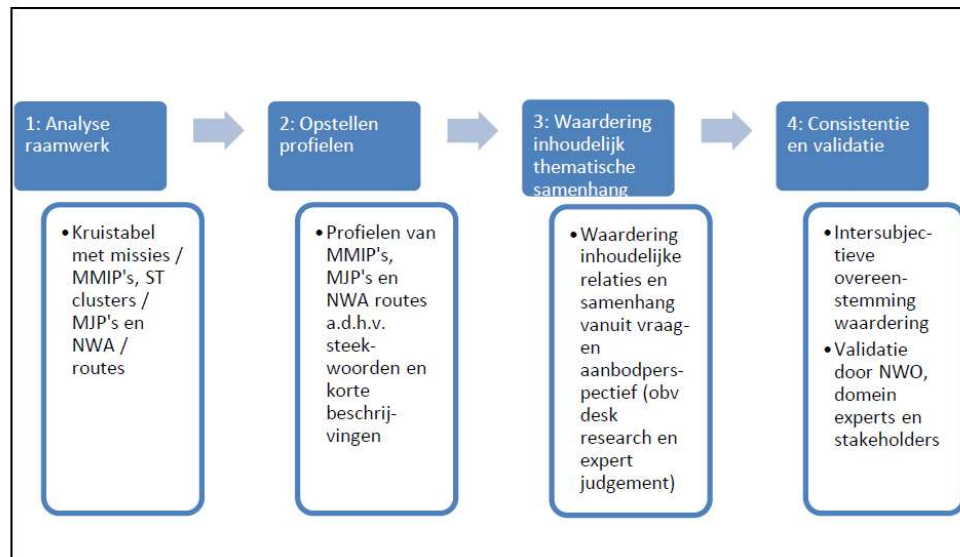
1: Analyse raamwerk

- Kruistabel met missies / MMIP's, ST clusters / MJP's en NWA / routes

2: Opstellen profielen

- Profielen van MMIP's, MJP's en NWA routes a.d.h.v. steekwoorden en korte beschrijvingen

3: Waardering inhoudelijk thematische samenhang

- Waardering inhoudelijke relaties en samenhang vanuit vraag- en aanbodperspectief (obv desk research en expert judgement)

4: Consistentie en validatie

- Intersubjectieve overeenstemming waardering
- Validatie door NWO, domein experts en stakeholders